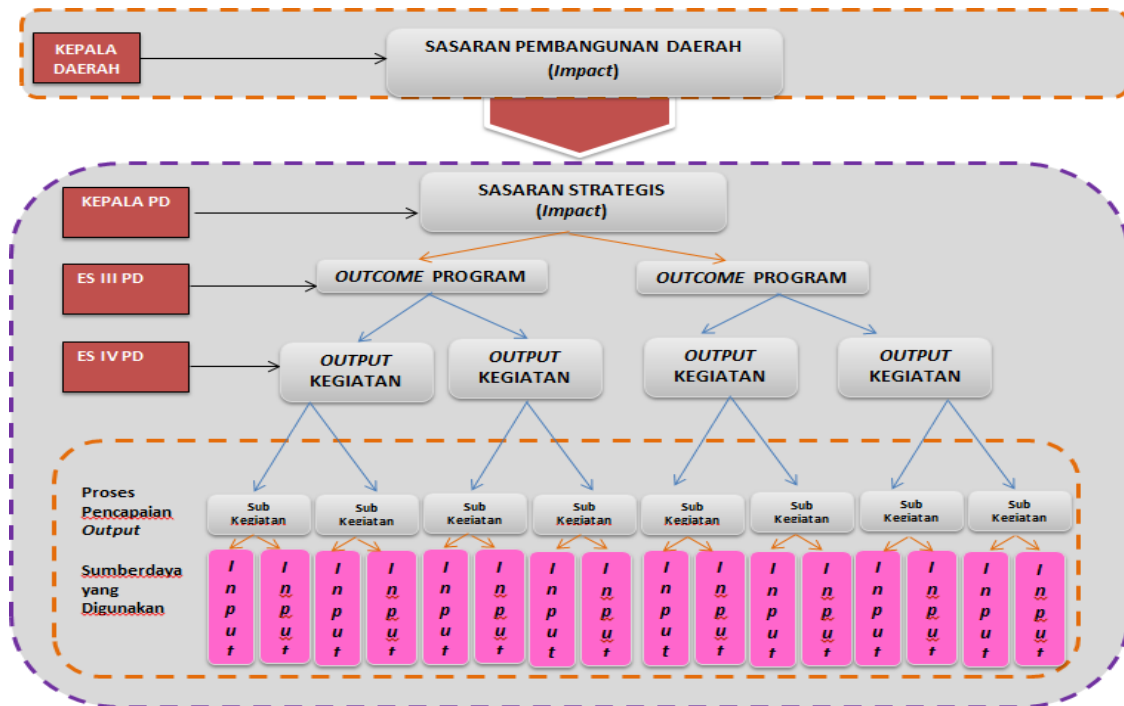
KEPALA DAERAH

SASARAN PEMBANGUNAN DAERAH (*Impact*)

KEPALA PD

SASARAN STRATEGIS (*Impact*)

ES III PD

*OUTCOME* PROGRAM

*OUTCOME* PROGRAM

ES IV PD

*OUTPUT* KEGIATAN

*OUTPUT* KEGIATAN

*OUTPUT* KEGIATAN

*OUTPUT* KEGIATAN

Proses Pencapaian *Output*

Sub Kegiatan

Sub Kegiatan

Sub Kegiatan

Sub Kegiatan

Sub Kegiatan

Sub Kegiatan

Sub Kegiatan

Sub Kegiatan

Sumberdaya yang Digunakan

Input

Input

Input

Input

Input

Input

Input

Input

Input

Input

Input

Input

Input

Input

Input

Input